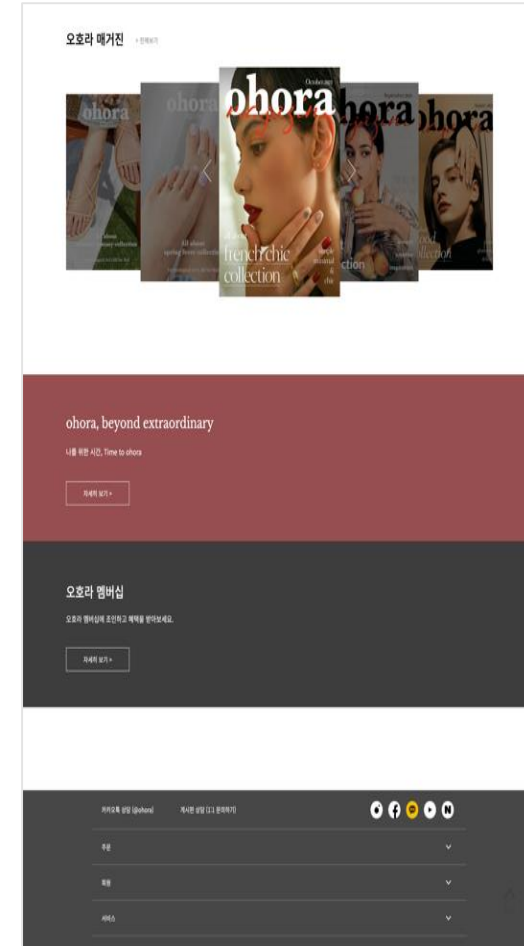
오호라 매거진 + 전체보기

ohora
ohora
ohora
October.sep
french chic collection
simple neutral & chic
ohora
ohora
All about spring basic collection
collection

ohora, beyond extraordinary

나를 위한 시간, Time to ohora

자세히 보기 >

오호라 멤버십

오호라 멤버십에 조인하고 혜택을 받아보세요.

자세히 보기 >

카카오톡 상담 (@ohora)
게시판 상담 (1:1 문의하기)

주문

회원

서비스